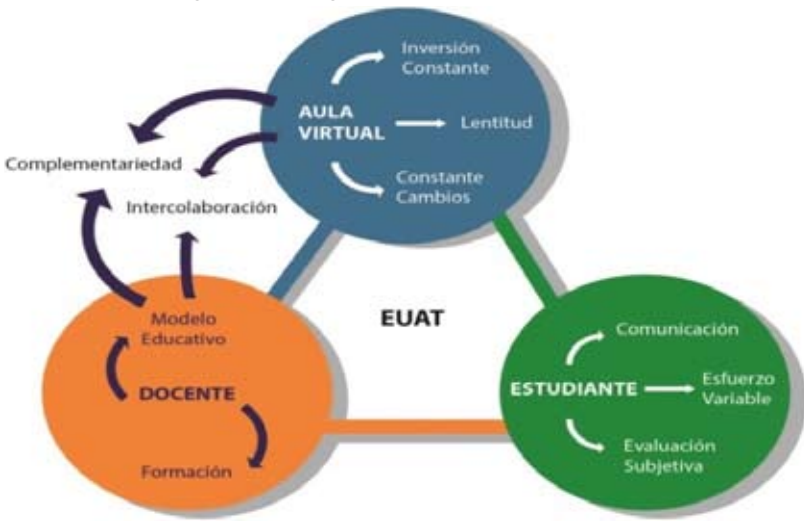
AULA VIRTUAL

Inversión Constante

Lentitud

Constante Cambios

Complementariedad

Intercolaboración

EUAT

Modelo Educativo

DOCENTE

Formación

ESTUDIANTE

Comunicación

Esfuerzo Variable

Evaluación Subjetiva